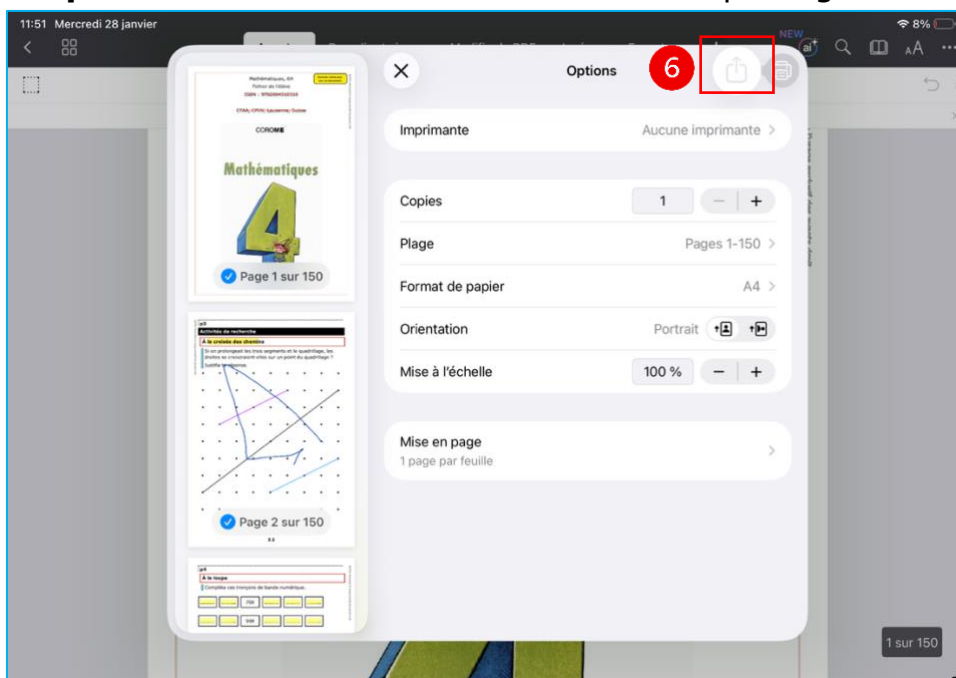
11:51 Mercredi 28 janvier

8%

NEW

Options

6

Mathématiques

COROME

Page 1 sur 150

Activités de recherche

À la croisée des chemins

Page 2 sur 150

À la loupe

Imprimante

Aucune imprimante >

Copies

1

Plage

Pages 1-150 >

Format de papier

A4 >

Orientation

Portrait

Mise à l'échelle

100 %

Mise en page

1 page par feuille

1 sur 150